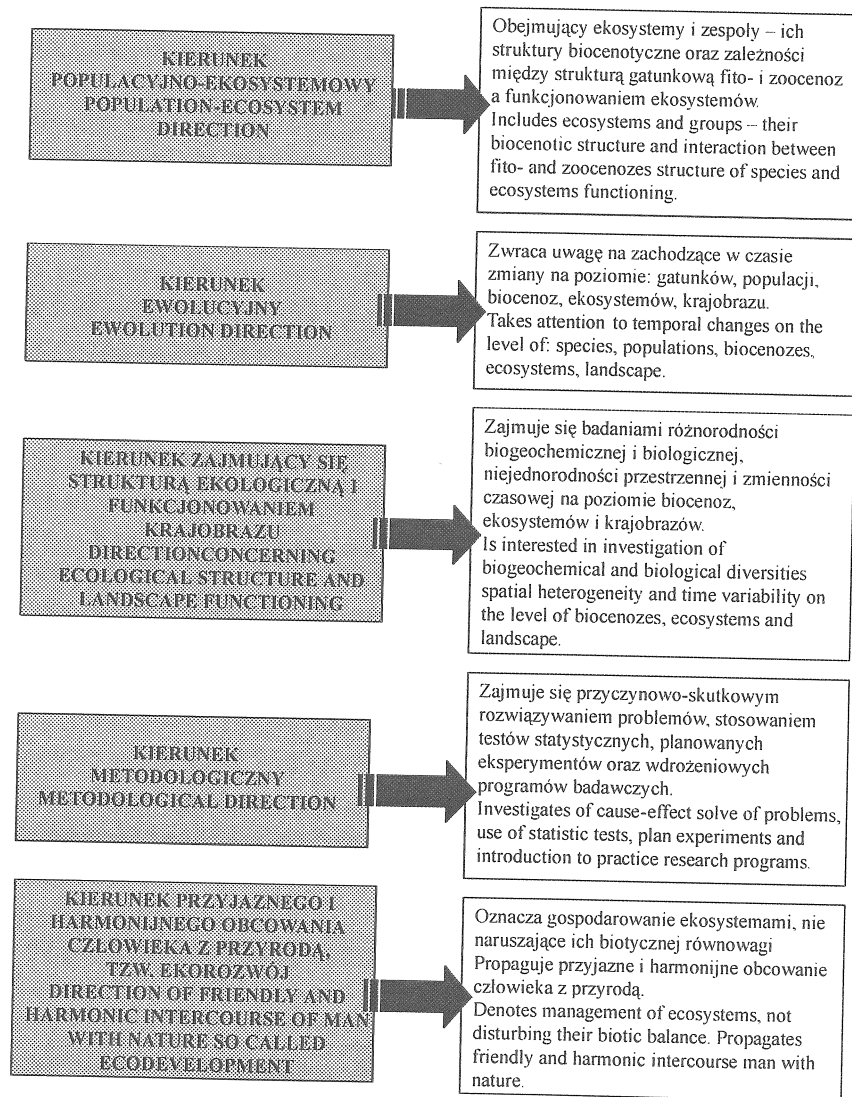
KIERUNEK POPULACYJNO-EKOSYSTEMOWY POPULATION-ECOSYSTEM DIRECTION

Obejmujący ekosystemy i zespoły – ich struktury biocenotyczne oraz zależności między strukturą gatunkową fito- i zoocenoz a funkcjonowaniem ekosystemów. Includes ecosystems and groups – their biocenotic structure and interaction between fito- and zoocenozes structure of species and ecosystems functioning.

KIERUNEK EWOLUCYJNY EWOLUTION DIRECTION

Zwraca uwagę na zachodzące w czasie zmiany na poziomie: gatunków, populacji, biocenoz, ekosystemów, krajobrazu. Takes attention to temporal changes on the level of: species, populations, biocenozes, ecosystems, landscape.

KIERUNEK ZAJMUJĄCY SIĘ STRUKTURĄ EKOLOGICZNĄ I FUNKCJONOWANIEM KRAJOBRAZU DIRECTIONCONCERNING ECOLOGICAL STRUCTURE AND LANDSCAPE FUNCTIONING

Zajmuje się badaniami różnorodności biogeochemicznej i biologicznej, niejednorodności przestrzennej i zmienności czasowej na poziomie biocenoz, ekosystemów i krajobrazów. Is interested in investigation of biogeochemical and biological diversities spatial heterogeneity and time variability on the level of biocenozes, ecosystems and landscape.

KIERUNEK METODOLOGICZNY METODOLOGICAL DIRECTION

Zajmuje się przyczynowo-skutkowym rozwiązywaniem problemów, stosowaniem testów statystycznych, planowanych eksperymentów oraz wdrożeniowych programów badawczych. Investigates of cause-effect solve of problems, use of statistic tests, plan experiments and introduction to practice research programs.

KIERUNEK PRZYJAZNEGO I HARMONIJNEGO OBCOWANIA CZŁOWIEKA Z PRZYRODĄ, TZW. EKOROZWÓJ DIRECTION OF FRIENDLY AND HARMONIC INTERCOURSE OF MAN WITH NATURE SO CALLED ECODEVELOPMENT

Oznacza gospodarowanie ekosystemami, nie naruszające ich biotycznej równowagi Propaguje przyjazne i harmonijne obcowanie człowieka z przyrodą. Denotes management of ecosystems, not disturbing their biotic balance. Propagates friendly and harmonic intercourse man with nature.